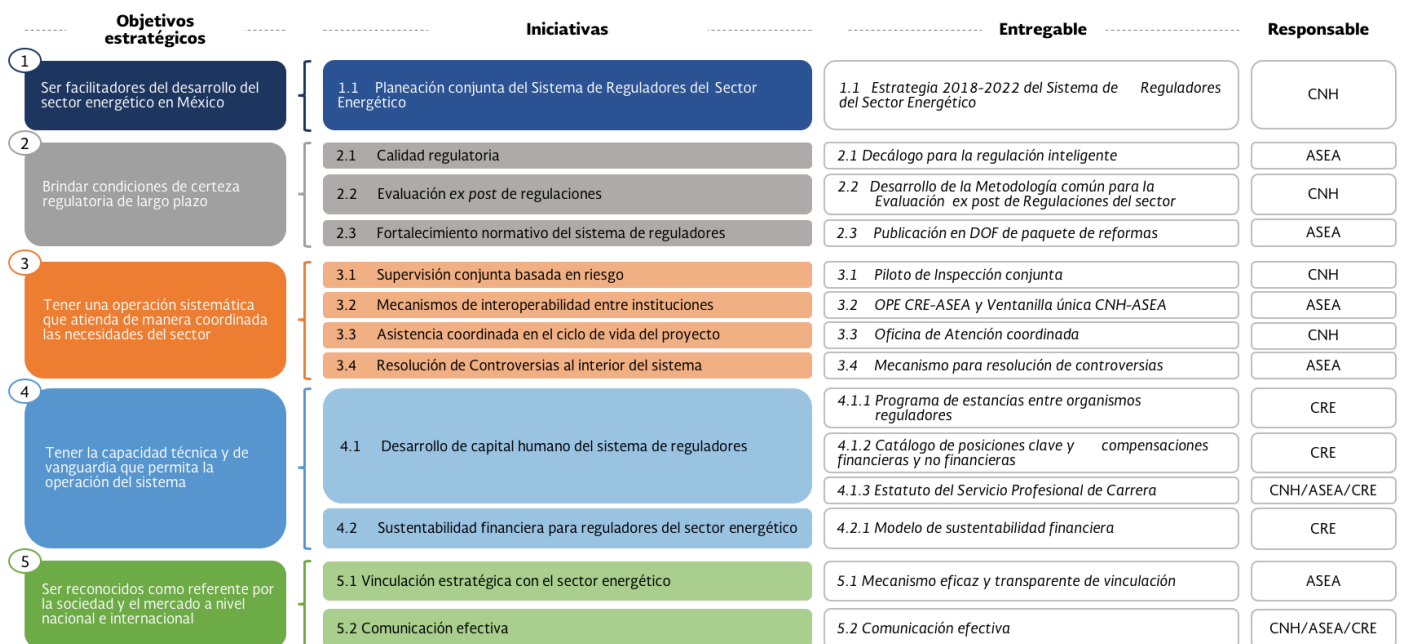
| Objetivos estratégicos | Iniciativas | Entregable | Responsable |
|---|---|---|---|
| 1 Ser facilitadores del desarrollo del sector energético en México | 1.1 Planeación conjunta del Sistema de Reguladores del Sector Energético | 1.1 Estrategia 2018-2022 del Sistema de Reguladores del Sector Energético | CNH |
| 2 Brindar condiciones de certeza regulatoria de largo plazo | 2.1 Calidad regulatoria | 2.1 Decálogo para la regulación inteligente | ASEA |
| | 2.2 Evaluación ex post de regulaciones | 2.2 Desarrollo de la Metodología común para la Evaluación ex post de Regulaciones del sector | CNH |
| | 2.3 Fortalecimiento normativo del sistema de reguladores | 2.3 Publicación en DOF de paquete de reformas | ASEA |
| 3 Tener una operación sistemática que atienda de manera coordinada las necesidades del sector | 3.1 Supervisión conjunta basada en riesgo | 3.1 Piloto de Inspección conjunta | CNH |
| | 3.2 Mecanismos de interoperabilidad entre instituciones | 3.2 OPE CRE-ASEA y Ventanilla única CNH-ASEA | ASEA |
| | 3.3 Asistencia coordinada en el ciclo de vida del proyecto | 3.3 Oficina de Atención coordinada | CNH |
| | 3.4 Resolución de Controversias al interior del sistema | 3.4 Mecanismo para resolución de controversias | ASEA |
| 4 Tener la capacidad técnica y de vanguardia que permita la operación del sistema | 4.1 Desarrollo de capital humano del sistema de reguladores | 4.1.1 Programa de estancias entre organismos reguladores | CRE |
| | | 4.1.2 Catálogo de posiciones clave y compensaciones financieras y no financieras | CRE |
| | | 4.1.3 Estatuto del Servicio Profesional de Carrera | CNH/ASEA/CRE |
| | 4.2 Sustentabilidad financiera para reguladores del sector energético | 4.2.1 Modelo de sustentabilidad financiera | CRE |
| 5 Ser reconocidos como referente por la sociedad y el mercado a nivel nacional e internacional | 5.1 Vinculación estratégica con el sector energético | 5.1 Mecanismo eficaz y transparente de vinculación | ASEA |
| | 5.2 Comunicación efectiva | 5.2 Comunicación efectiva | CNH/ASEA/CRE |